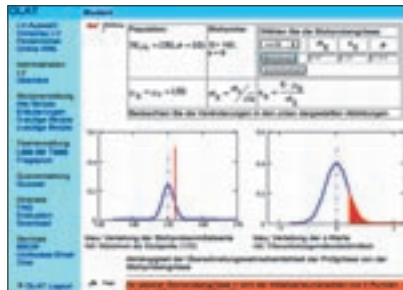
OLAT

Modell

Population

$H_0: \mu_x = 100, \sigma = 100$

Stichprobe

$N = 100$

Wählen Sie die Stichprobengrösse

$\mu_x = \mu_0 = 100$

Beobachten Sie die Veränderungen in den unten dargestellten Abbildungen

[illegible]

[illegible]